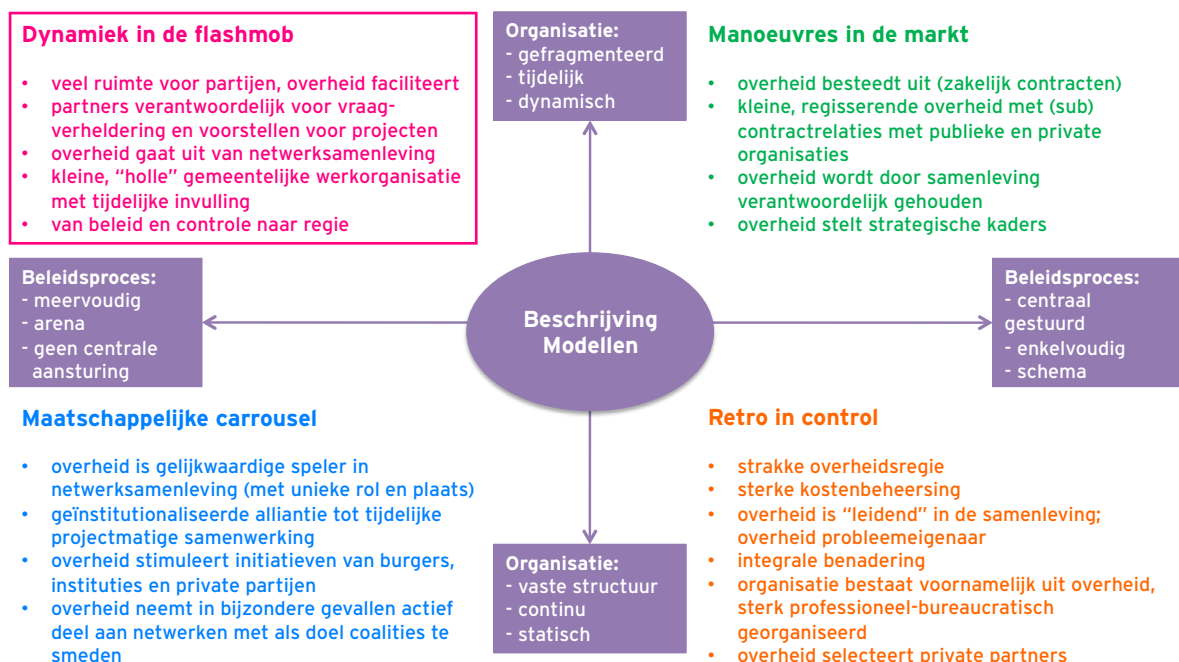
Dynamiek in de flashmob

- veel ruimte voor partijen, overheid faciliteert
- partners verantwoordelijk voor vraagverheldering en voorstellen voor projecten
- overheid gaat uit van netwerksamenleving
- kleine, "holle" gemeentelijke werkorganisatie met tijdelijke invulling
- van beleid en controle naar regie

Organisatie:
- gefragmenteerd
- tijdelijk
- dynamisch

Manoeuvres in de markt

- overheid besteedt uit (zakelijk contracten)
- kleine, regisserende overheid met (sub) contractrelaties met publieke en private organisaties
- overheid wordt door samenleving verantwoordelijk gehouden
- overheid stelt strategische kaders

Beleidsproces:
- meervoudig
- arena
- geen centrale aansturing

Beschrijving Modellen

Beleidsproces:
- centraal gestuurd
- enkelvoudig
- schema

Maatschappelijke carrousel

- overheid is gelijkwaardige speler in netwerksamenleving (met unieke rol en plaats)
- geïnstitutionaliseerde alliantie tot tijdelijke projectmatige samenwerking
- overheid stimuleert initiatieven van burgers, instituties en private partijen
- overheid neemt in bijzondere gevallen actief deel aan netwerken met als doel coalities te smeden

Organisatie:
- vaste structuur
- continu
- statisch

Retro in control

- strakke overheidsregie
- sterke kostenbeheersing
- overheid is "leidend" in de samenleving; overheid probleemeigenaar
- integrale benadering
- organisatie bestaat voornamelijk uit overheid, sterk professioneel-bureaucratisch georganiseerd
- overheid selecteert private partners